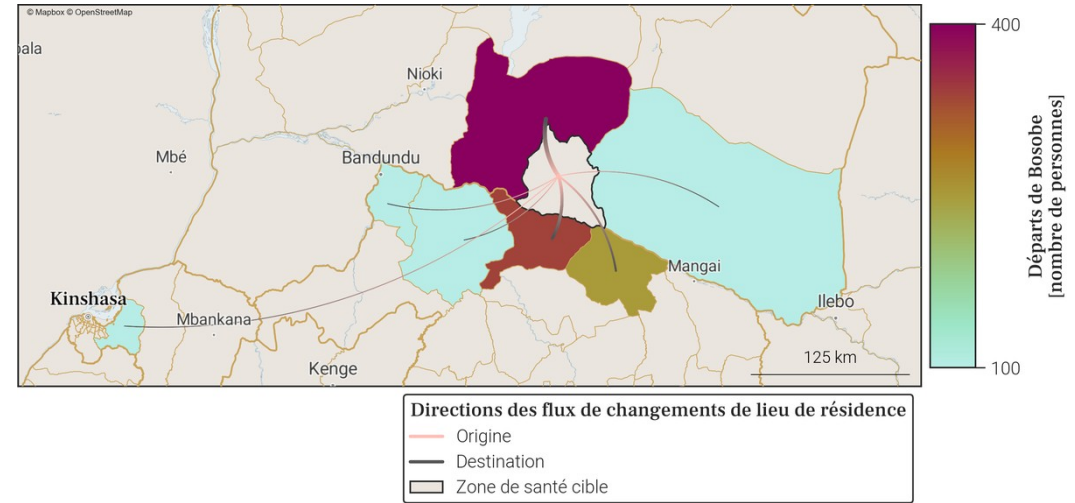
© Mapbox © OpenStreetMap

pala
Nioki
Mbé
Bandundu
Mangai
Kinshasa
Mbankana
Ilebo
Kenge
125 km

400
100
Départs de Bosobe [nombre de personnes]

Directions des flux de changements de lieu de résidence
Origine
Destination
Zone de santé cible